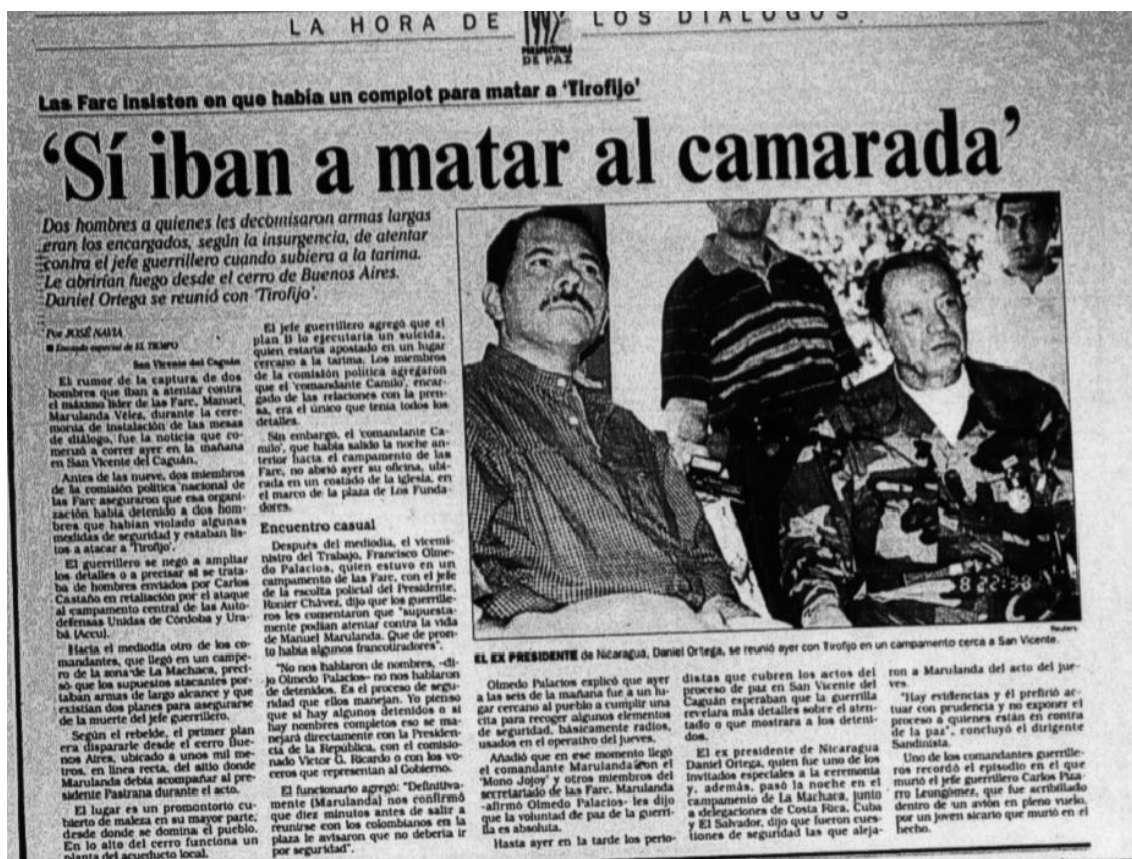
LA HORA DE 1999 LOS DIALOGOS
PERSPECTIVAS DE PAZ

Las Farc insisten en que había un complot para matar a 'Tirofijo'

'Sí iban a matar al camarada'

Dos hombres a quienes les decomisaron armas largas eran los encargados, según la insurgencia, de atentar contra el jefe guerrillero cuando subiera a la tarima. Le abrirían fuego desde el cerro de Buenos Aires. Daniel Ortega se reunió con 'Tirofijo'.

Por JOSÉ NAVIA
Enviado especial de EL TIEMPO

San Vicente del Caguán

El rumor de la captura de dos hombres que iban a atentar contra el máximo líder de las Farc, Manuel Marulanda Vélez, durante la ceremonia de instalación de las mesas de diálogo, fue la noticia que comenzó a correr ayer en la mañana en San Vicente del Caguán.

Antes de las nueve, dos miembros de la comisión política nacional de las Farc aseguraron que esa organización había detenido a dos hombres que habían violado algunas medidas de seguridad y estaban listos a atacar a 'Tirofijo'.

El guerrillero se negó a ampliar los detalles o a precisar si se trataba de hombres enviados por Carlos Castaño en retaliación por el ataque al campamento central de las Autodefensas Unidas de Córdoba y Urabá (Accu).

Hacia el mediodía otro de los comandantes, que llegó en un campero de la zona de La Machaca, precisó que los supuestos atacantes portaban armas de largo alcance y que existían dos planes para asegurarse de la muerte del jefe guerrillero.

Según el rebelde, el primer plan era dispararle desde el cerro Buenos Aires, ubicado a unos mil metros, en línea recta, del sitio donde Marulanda debía acompañar al presidente Pastrana durante el acto.

El lugar es un promontorio cubierto de maleza en su mayor parte, desde donde se domina el pueblo. En lo alto del cerro funciona un planta del acueducto local.

El jefe guerrillero agregó que el plan B lo ejecutaría un suicida, quien estaría apostado en un lugar cercano a la tarima. Los miembros de la comisión política agregaron que el 'comandante Camilo', encargado de las relaciones con la prensa, era el único que tenía todos los detalles.

Sin embargo, el 'comandante Camilo', que había salido la noche anterior hacia el campamento de las Farc, no abrió ayer su oficina, ubicada en un costado de la iglesia, en el marco de la plaza de Los Fundadores.

Encuentro casual

Después del mediodía, el viceministro del Trabajo, Francisco Olmedo Palacios, quien estuvo en un campamento de las Farc, con el jefe de la escolta policial del Presidente, Ronier Chávez, dijo que los guerrilleros les comentaron que "supuestamente podían atentar contra la vida de Manuel Marulanda. Que de pronto había algunos francotiradores".

"No nos hablaron de nombres, -dijo Olmedo Palacios- no nos hablaron de detenidos. Es el proceso de seguridad que ellos manejan. Yo pienso que si hay nombres completos eso se manejará directamente con la Presidencia de la República, con el comisionado Víctor G. Ricardo o con los voceros que representan al Gobierno.

El funcionario agregó: "Definitivamente (Marulanda) nos confirmó que diez minutos antes de salir a reunirse con los colombianos en la plaza le avisaron que no debería ir por seguridad".

8 22 38
Reuters
EL EX PRESIDENTE de Nicaragua, Daniel Ortega, se reunió ayer con Tirofijo en un campamento cerca a San Vicente.

Olmedo Palacios explicó que ayer a las seis de la mañana fue a un lugar cercano al pueblo a cumplir una cita para recoger algunos elementos de seguridad, básicamente radios, usados en el operativo del jueves.

Añadió que en ese momento llegó el comandante Marulanda con el 'Mono Jojoy' y otros miembros del secretariado de las Farc. Marulanda -afirmó Olmedo Palacios- les dijo que la voluntad de paz de la guerrilla es absoluta.

Hasta ayer en la tarde los periodistas que cubren los actos del proceso de paz en San Vicente del Caguán esperaban que la guerrilla revelara más detalles sobre el atentado o que mostrara a los detenidos.

El ex presidente de Nicaragua Daniel Ortega, quien fue uno de los invitados especiales a la ceremonia y, además, pasó la noche en el campamento de La Machaca, junto a delegaciones de Costa Rica, Cuba y El Salvador, dijo que fueron cuestiones de seguridad las que alejaron a Marulanda del acto del jueves.

"Hay evidencias y él prefirió actuar con prudencia y no exponer el proceso a quienes están en contra de la paz", concluyó el dirigente Sandinista.

Uno de los comandantes guerrilleros recordó el episodio en el que murió el jefe guerrillero Carlos Pizarro Leongómez, que fue acribillado dentro de un avión en pleno vuelo, por un joven sicario que murió en el hecho.